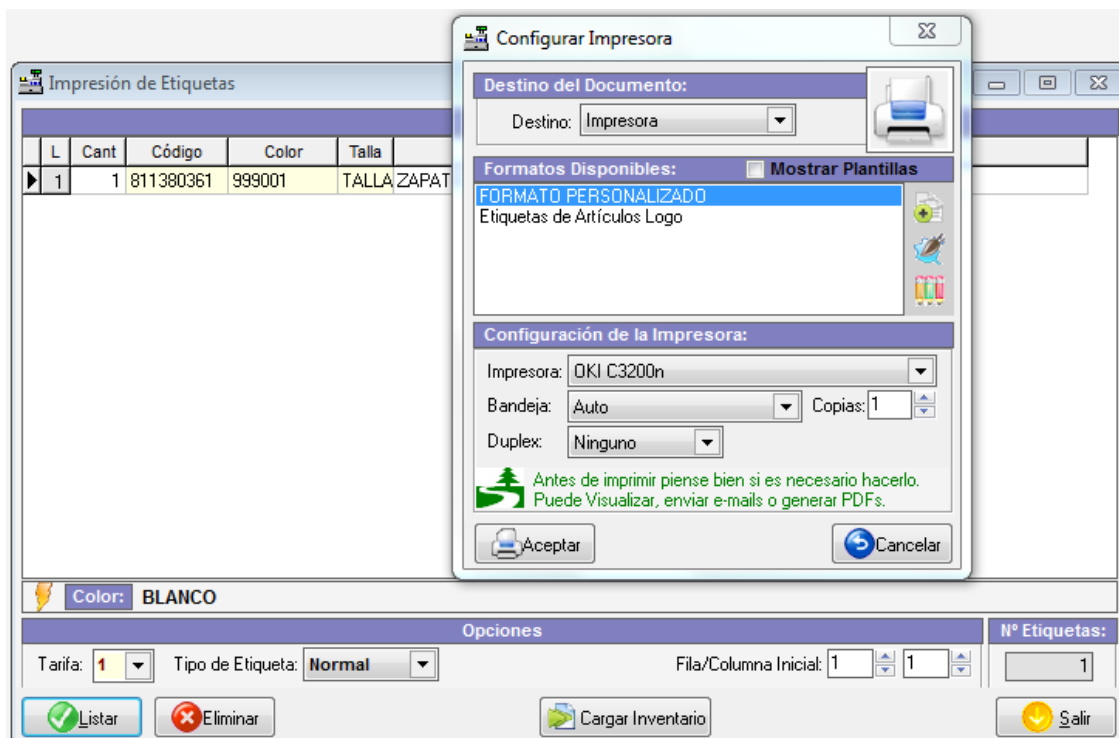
Impresión de Etiquetas

| L | Cant | Código | Color | Talla | |
|---|---|---|---|---|---|
| 1 | 1 | 811380361 | 999001 | TALLA | ZAPAT |

Configurar Impresora

Destino del Documento:

Destino: Impresora

Formatos Disponibles: Mostrar Plantillas

FORMATO PERSONALIZADO
Etiquetas de Artículos Logo

Configuración de la Impresora:

Impresora: OKI C3200n

Bandeja: Auto Copias: 1

Duplex: Ninguno

Antes de imprimir piense bien si es necesario hacerlo.
Puede Visualizar, enviar e-mails o generar PDFs.

Aceptar Cancelar

Color: BLANCO

Opciones

Nº Etiquetas:

Tarifa: 1 Tipo de Etiqueta: Normal Fila/Columna Inicial: 1 1

1

Listar Eliminar Cargar Inventario Salir